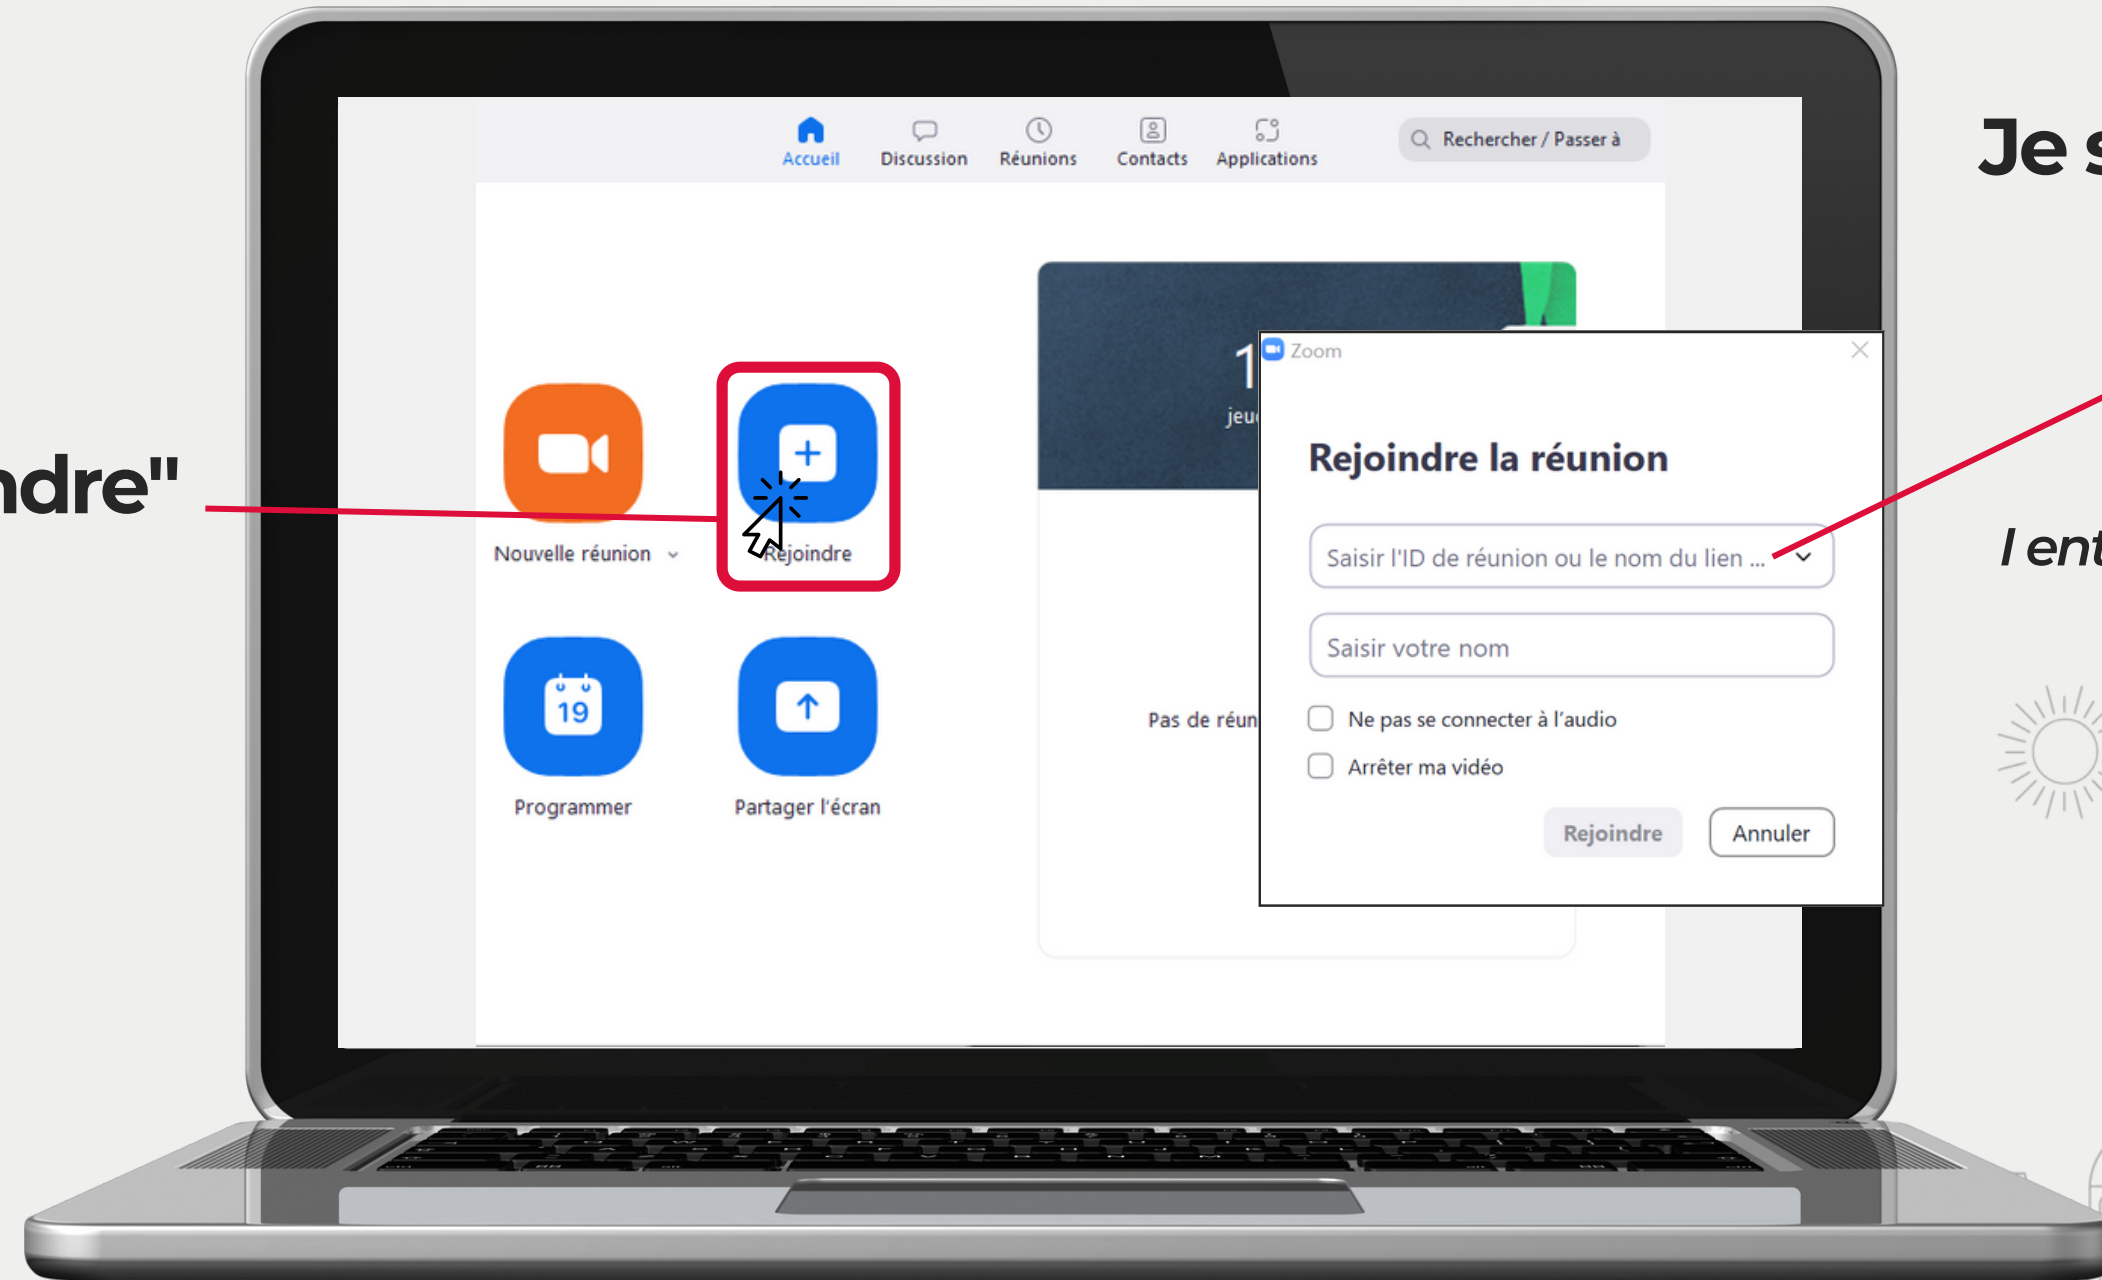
ndre"

Accueil Discussion Réunions Contacts Applications

Rechercher / Passer à

Nouvelle réunion

Rejoindre

19

Programmer

Partager l'écran

1
jeu

Pas de réun

Zoom

Rejoindre la réunion

Saisir l'ID de réunion ou le nom du lien ...

Saisir votre nom

Ne pas se connecter à l'audio

Arrêter ma vidéo

Rejoindre

Annuler

Je s

l ent